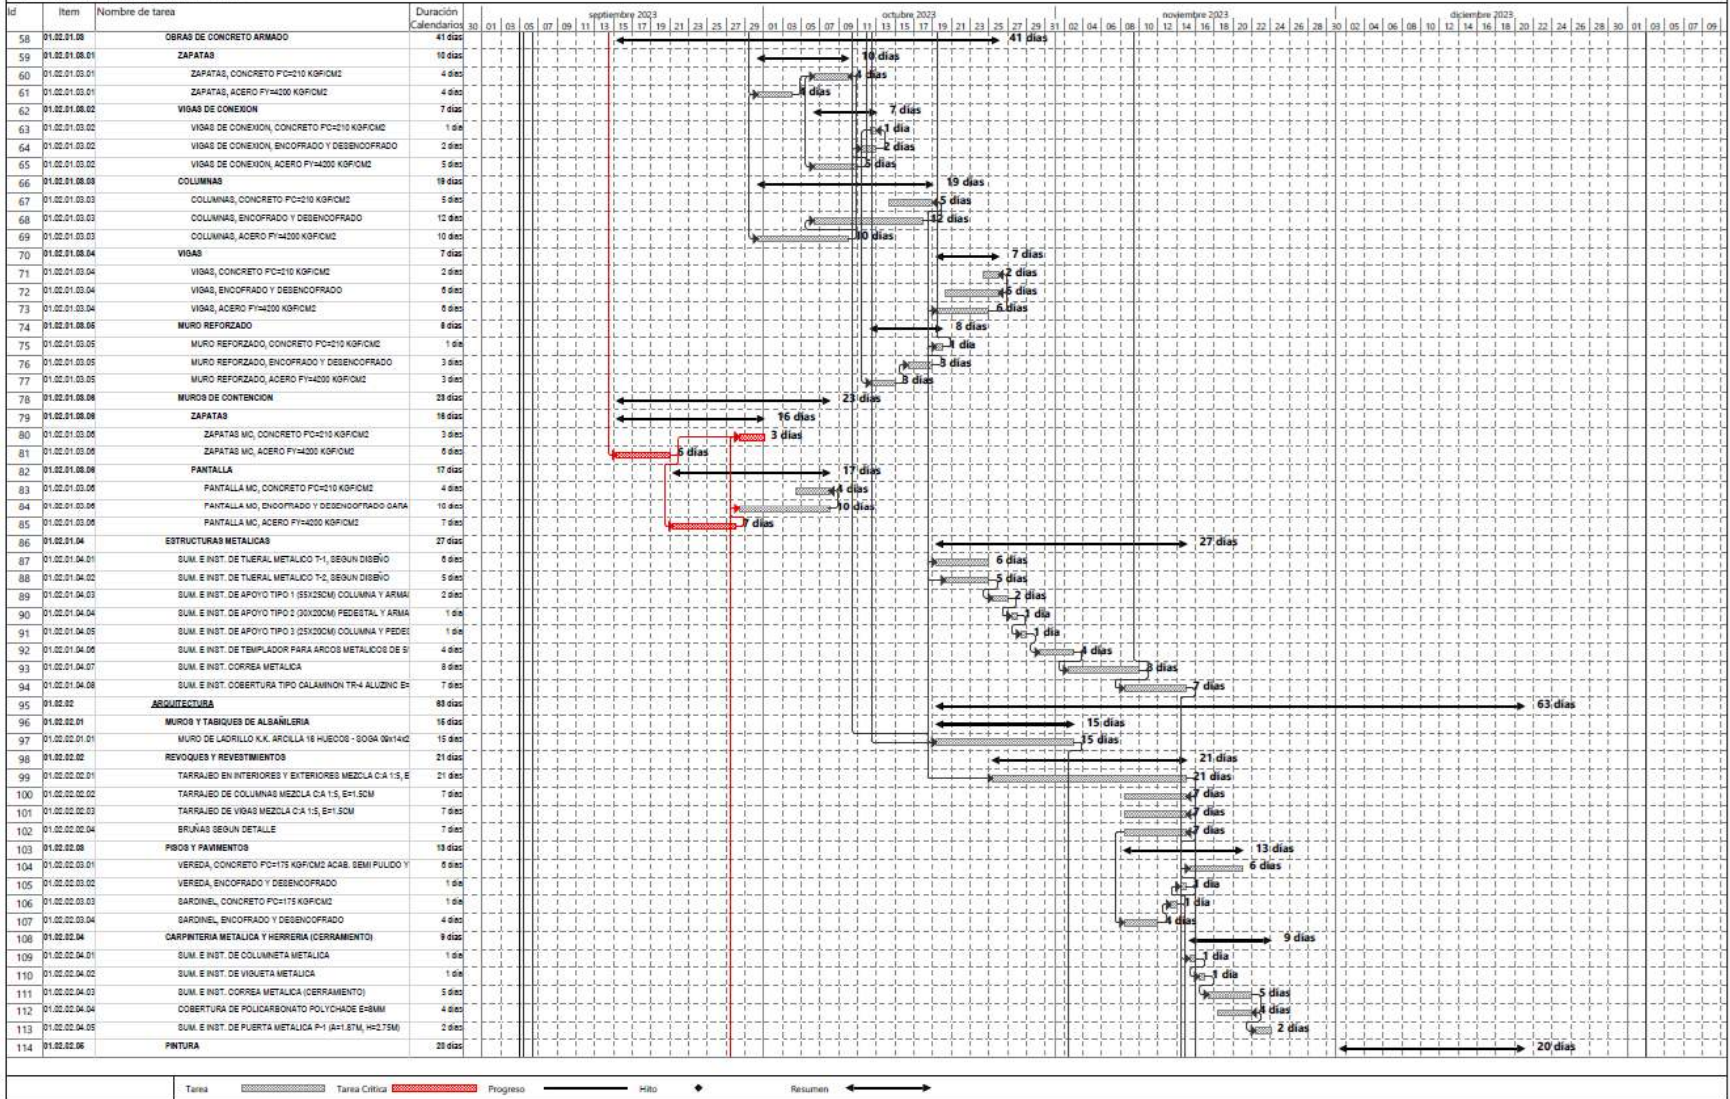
| Id | Item | Nombre de tarea | Duración Calendarios |
|---|---|---|---|
| 58 | 01.02.01.03 | OBRAS DE CONCRETO ARMADO | 41 días |
| 59 | 01.02.01.03.01 | ZAPATAS | 10 días |
| 60 | 01.02.01.03.01 | ZAPATAS, CONCRETO F'C=210 KGF/CM2 | 4 días |
| 61 | 01.02.01.03.01 | ZAPATAS, ACERO FY=4200 KGF/CM2 | 4 días |
| 62 | 01.02.01.03.02 | VIGAS DE CONEXION | 7 días |
| 63 | 01.02.01.03.02 | VIGAS DE CONEXION, CONCRETO F'C=210 KGF/CM2 | 1 día |
| 64 | 01.02.01.03.02 | VIGAS DE CONEXION, ENCOFRADO Y DESENCOFRADO | 2 días |
| 65 | 01.02.01.03.02 | VIGAS DE CONEXION, ACERO FY=4200 KGF/CM2 | 5 días |
| 66 | 01.02.01.03.03 | COLUMNAS | 19 días |
| 67 | 01.02.01.03.03 | COLUMNAS, CONCRETO F'C=210 KGF/CM2 | 5 días |
| 68 | 01.02.01.03.03 | COLUMNAS, ENCOFRADO Y DESENCOFRADO | 12 días |
| 69 | 01.02.01.03.03 | COLUMNAS, ACERO FY=4200 KGF/CM2 | 10 días |
| 70 | 01.02.01.03.04 | VIGAS | 7 días |
| 71 | 01.02.01.03.04 | VIGAS, CONCRETO F'C=210 KGF/CM2 | 2 días |
| 72 | 01.02.01.03.04 | VIGAS, ENCOFRADO Y DESENCOFRADO | 6 días |
| 73 | 01.02.01.03.04 | VIGAS, ACERO FY=4200 KGF/CM2 | 6 días |
| 74 | 01.02.01.03.05 | MURO REFORZADO | 8 días |
| 75 | 01.02.01.03.05 | MURO REFORZADO, CONCRETO F'C=210 KGF/CM2 | 1 día |
| 76 | 01.02.01.03.05 | MURO REFORZADO, ENCOFRADO Y DESENCOFRADO | 3 días |
| 77 | 01.02.01.03.05 | MURO REFORZADO, ACERO FY=4200 KGF/CM2 | 3 días |
| 78 | 01.02.01.03.06 | MUROS DE CONTENCION | 23 días |
| 79 | 01.02.01.03.06 | ZAPATAS | 16 días |
| 80 | 01.02.01.03.06 | ZAPATAS MC, CONCRETO F'C=210 KGF/CM2 | 3 días |
| 81 | 01.02.01.03.06 | ZAPATAS MC, ACERO FY=4200 KGF/CM2 | 6 días |
| 82 | 01.02.01.03.06 | PANTALLA | 17 días |
| 83 | 01.02.01.03.06 | PANTALLA MC, CONCRETO F'C=210 KGF/CM2 | 4 días |
| 84 | 01.02.01.03.06 | PANTALLA MC, ENCOFRADO Y DESENCOFRADO CARA | 10 días |
| 85 | 01.02.01.03.06 | PANTALLA MC, ACERO FY=4200 KGF/CM2 | 7 días |
| 86 | 01.02.01.04 | ESTRUCTURAS METALICAS | 27 días |
| 87 | 01.02.01.04.01 | SUM. E INST. DE TIJERAL METALICO T-1, SEGUN DISEÑO | 6 días |
| 88 | 01.02.01.04.02 | SUM. E INST. DE TIJERAL METALICO T-2, SEGUN DISEÑO | 5 días |
| 89 | 01.02.01.04.03 | SUM. E INST. DE APOYO TIPO 1 (55X25CM) COLUMNA Y ARMA | 2 días |
| 90 | 01.02.01.04.04 | SUM. E INST. DE APOYO TIPO 2 (30X20CM) PEDESTAL Y ARMA | 1 día |
| 91 | 01.02.01.04.05 | SUM. E INST. DE APOYO TIPO 3 (25X20CM) COLUMNA Y PEDES | 1 día |
| 92 | 01.02.01.04.06 | SUM. E INST. DE TEMPLADOR PARA ARCOS METALICOS DE S | 4 días |
| 93 | 01.02.01.04.07 | SUM. E INST. CORREA METALICA | 8 días |
| 94 | 01.02.01.04.08 | SUM. E INST. COBERTURA TIPO CALAMINON TR-4 ALUZINC E= | 7 días |
| 95 | 01.02.02 | ARQUITECTURA | 63 días |
| 96 | 01.02.02.01 | MUROS Y TABIQUES DE ALBAÑILERIA | 15 días |
| 97 | 01.02.02.01.01 | MURO DE LADRILLO K.K. ARCILLA 18 HUECOS - SOGA 09x14x2 | 15 días |
| 98 | 01.02.02.02 | REVOQUES Y REVESTIMIENTOS | 21 días |
| 99 | 01.02.02.02.01 | TARRAJEO EN INTERIORES Y EXTERIORES MEZCLA C:A 1:5, E | 21 días |
| 100 | 01.02.02.02.02 | TARRAJEO DE COLUMNAS MEZCLA C:A 1:5, E=1.5CM | 7 días |
| 101 | 01.02.02.02.03 | TARRAJEO DE VIGAS MEZCLA C:A 1:5, E=1.5CM | 7 días |
| 102 | 01.02.02.02.04 | BRUÑAS SEGUN DETALLE | 7 días |
| 103 | 01.02.02.03 | PISOS Y PAVIMENTOS | 13 días |
| 104 | 01.02.02.03.01 | VEREDA, CONCRETO F'C=175 KGF/CM2 ACAB. SEMI PULIDO Y | 6 días |
| 105 | 01.02.02.03.02 | VEREDA, ENCOFRADO Y DESENCOFRADO | 1 día |
| 106 | 01.02.02.03.03 | SARDINEL, CONCRETO F'C=175 KGF/CM2 | 1 día |
| 107 | 01.02.02.03.04 | SARDINEL, ENCOFRADO Y DESENCOFRADO | 4 días |
| 108 | 01.02.02.04 | CARPINTERIA METALICA Y HERRERIA (CERRAMIENTO) | 9 días |
| 109 | 01.02.02.04.01 | SUM. E INST. DE COLUMNETA METALICA | 1 día |
| 110 | 01.02.02.04.02 | SUM. E INST. DE VIGUETA METALICA | 1 día |
| 111 | 01.02.02.04.03 | SUM. E INST. CORREA METALICA (CERRAMIENTO) | 5 días |
| 112 | 01.02.02.04.04 | COBERTURA DE POLICARBONATO POLYCHADE E=8MM | 4 días |
| 113 | 01.02.02.04.05 | SUM. E INST. DE PUERTA METALICA P-1 (A=1.87M, H=2.75M) | 2 días |
| 114 | 01.02.02.05 | PINTURA | 20 días |

septiembre 2023 octubre 2023 noviembre 2023 diciembre 2023
30 01 03 05 07 09 11 13 15 17 19 21 23 25 27 29 01 03 05 07 09 11 13 15 17 19 21 23 25 27 29 31 02 04 06 08 10 12 14 16 18 20 22 24 26 28 30 02 04 06 08 10 12 14 16 18 20 22 24 26 28 30 01 03 05 07 09

41 días, 10 días, 4 días, 4 días, 7 días, 1 día, 2 días, 5 días, 19 días, 5 días, 12 días, 10 días, 7 días, 2 días, 6 días, 6 días, 8 días, 1 día, 3 días, 3 días, 23 días, 16 días, 3 días, 6 días, 17 días, 4 días, 10 días, 7 días, 27 días, 6 días, 5 días, 2 días, 1 día, 1 día, 4 días, 8 días, 7 días, 63 días, 15 días, 15 días, 21 días, 21 días, 7 días, 7 días, 7 días, 13 días, 6 días, 1 día, 1 día, 4 días, 9 días, 1 día, 1 día, 5 días, 4 días, 2 días, 20 días

Tarea Tarea Crítica Progreso Hito Resumen